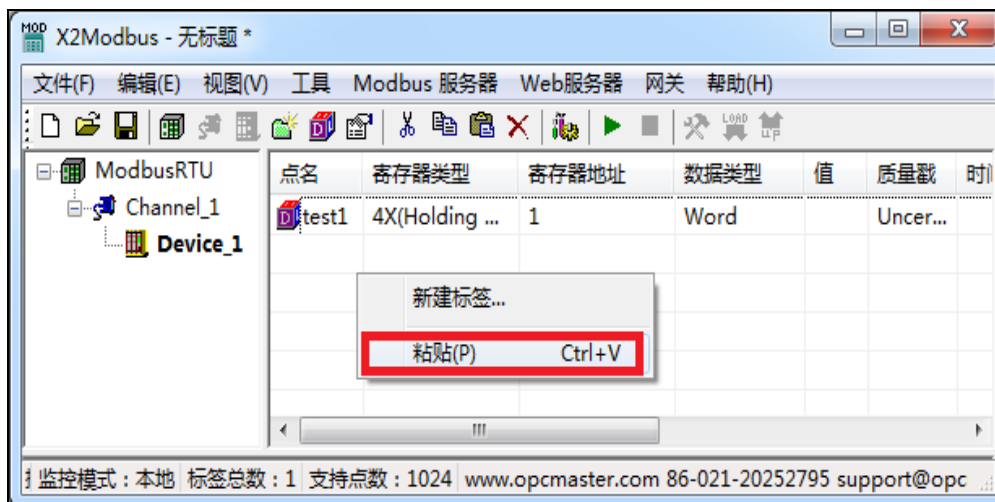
X2Modbus - 无标题 *

文件(F) 编辑(E) 视图(V) 工具 Modbus 服务器 Web服务器 网关 帮助(H)

ModbusRTU
Channel_1
Device_1

| 点名 | 寄存器类型 | 寄存器地址 | 数据类型 | 值 | 质量戳 | 时 |
|---|---|---|---|---|---|---|
| test1 | 4X(Holding ... | 1 | Word | | Uncer... | |

新建标签...
粘贴(P) Ctrl+V

III

监控模式：本地 标签总数：1 支持点数：1024 www.opcmaster.com 86-021-20252795 support@opc